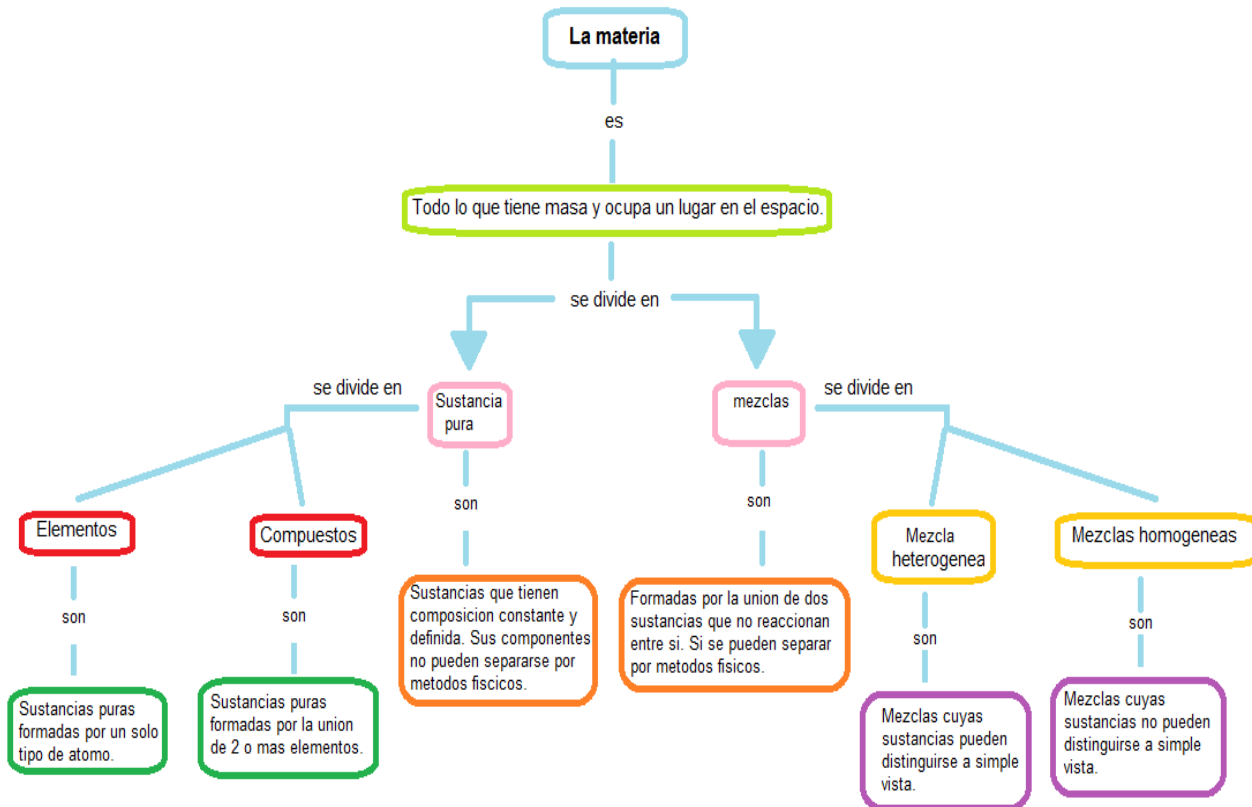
La materia

es

Todo lo que tiene masa y ocupa un lugar en el espacio.

se divide en

se divide en

Sustancia pura

mezclas

se divide en

Elementos

Compuestos

son

son

son

son

Mezcla heterogenea

Mezclas homogeneas

son

son

Sustancias que tienen composicion constante y definida. Sus componentes no pueden separarse por metodos fiscicos.

Formadas por la union de dos sustancias que no reaccionan entre si. Si se pueden separar por metodos fisicos.

Sustancias puras formadas por un solo tipo de atomo.

Sustancias puras formadas por la union de 2 o mas elementos.

Mezclas cuyas sustancias pueden distinguirse a simple vista.

Mezclas cuyas sustancias no pueden distinguirse a simple vista.